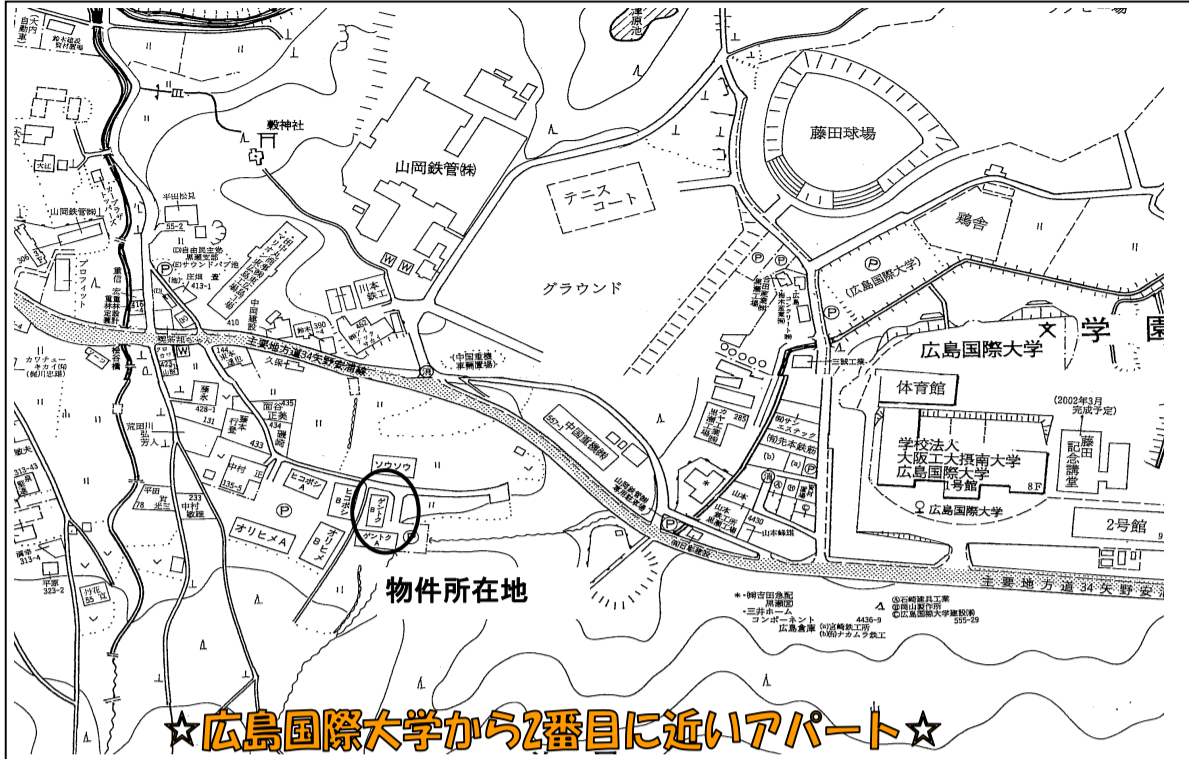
藤田球場

鶏舎

山岡鉄管㈱

テニスコート

グラウンド

広島国際大学

広島国際大学

体育館

学校法人
大阪工大摂南大学
広島国際大学
号館

広島国際大学

藤田記念講堂

(2002年3月完成予定)

2号館

主要地方道34矢野安浦線

主要地方道34矢野安

中国重機㈱

ソウソウ

ゲントク

ゲントク

ヒコボシA

ヒコボシB

オリヒメA

オリヒメB

物件所在地

三誠工業

山本

山本鉄工

川本鉄工

先本鉄筋

東大

彦ノ内

中村

平田

平原

広島鉄工所

☆広島国際大学から2番目に近いアパート☆